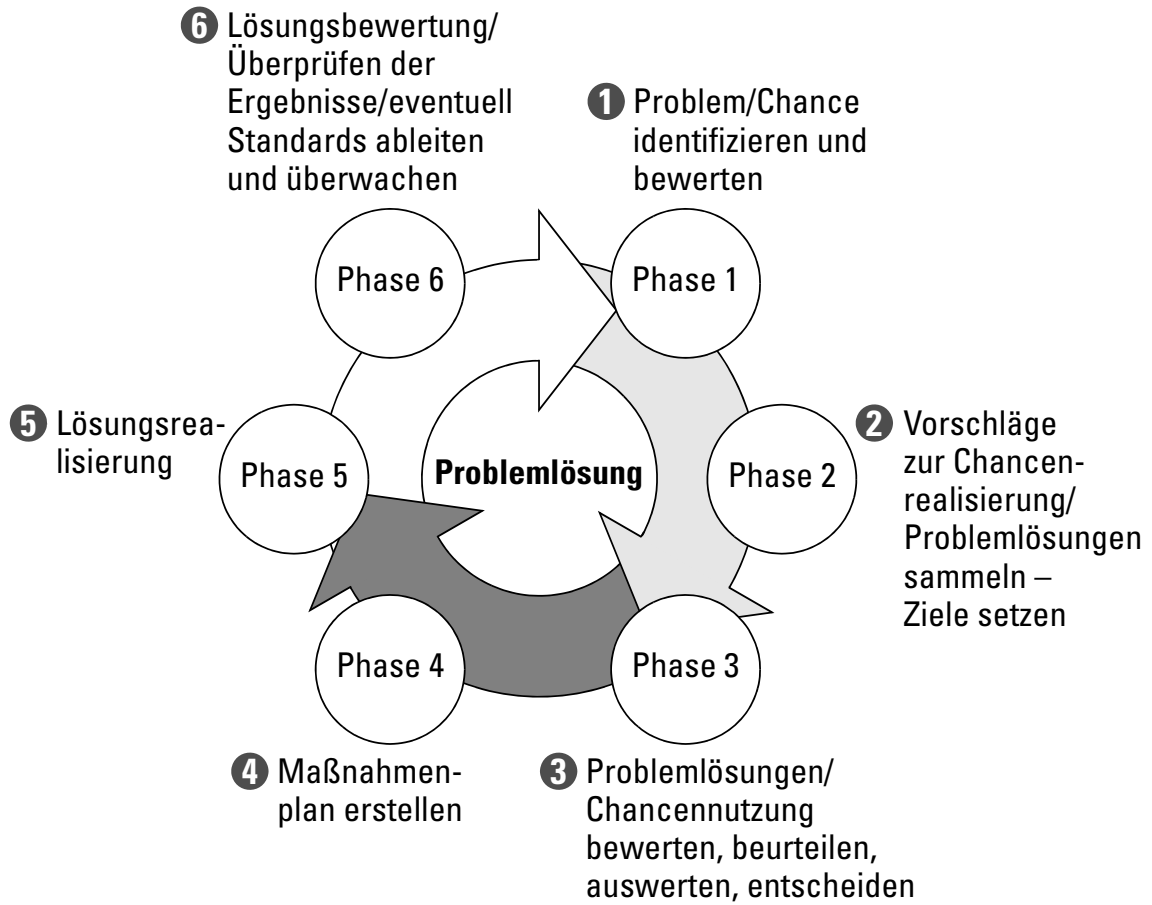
6 Lösungsbewertung/ Überprüfen der Ergebnisse/eventuell Standards ableiten und überwachen

1 Problem/Chance identifizieren und bewerten

Phase 6

Phase 1

5 Lösungsrealisierung

Phase 5

Problemlösung

Phase 2

2 Vorschläge zur Chancenrealisierung/ Problemlösungen sammeln – Ziele setzen

Phase 4

Phase 3

4 Maßnahmenplan erstellen

3 Problemlösungen/ Chancennutzung bewerten, beurteilen, auswerten, entscheiden